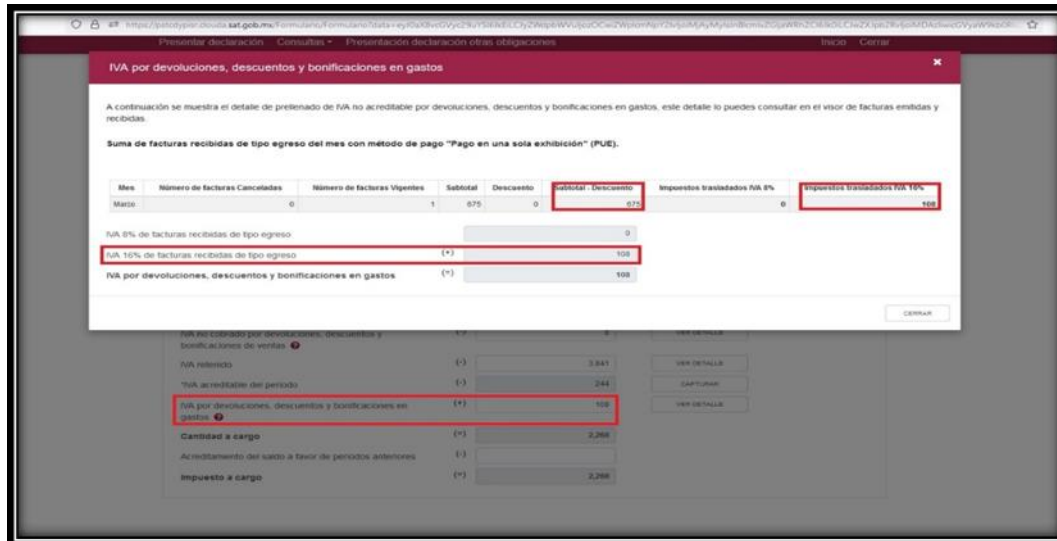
https://pstcdypisr.clouda.sat.gob.mx/Formulario/Formulario?data=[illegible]

Presentar declaración Consultas Presentación declaración otras obligaciones Inicio Cerrar

IVA por devoluciones, descuentos y bonificaciones en gastos

A continuación se muestra el detalle de prellenado de IVA no acreditable por devoluciones, descuentos y bonificaciones en gastos, este detalle lo puedes consultar en el visor de facturas emitidas y recibidas.

Suma de facturas recibidas de tipo egreso del mes con método de pago "Pago en una sola exhibición" (PUE).

| Mes | Número de facturas Canceladas | Número de facturas Vigentes | Subtotal | Descuento | Subtotal - Descuento | Impuestos trasladados IVA 8% | Impuestos trasladados IVA 16% |
|---|---|---|---|---|---|---|---|
| Marzo | 0 | 1 | 675 | 0 | 675 | 0 | 108 |

IVA 8% de facturas recibidas de tipo egreso 0

IVA 16% de facturas recibidas de tipo egreso (+) 108

IVA por devoluciones, descuentos y bonificaciones en gastos (=) 108

CERRAR

IVA no cobrado por devoluciones, descuentos y bonificaciones de ventas (-) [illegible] VER DETALLE

IVA retenido (-) 3,841 VER DETALLE

*IVA acreditable del periodo (-) 244 CAPTURAR

IVA por devoluciones, descuentos y bonificaciones en gastos (+) 108 VER DETALLE

Cantidad a cargo (=) 2,268

Acreditamiento del saldo a favor de periodos anteriores (-)

Impuesto a cargo (=) 2,268